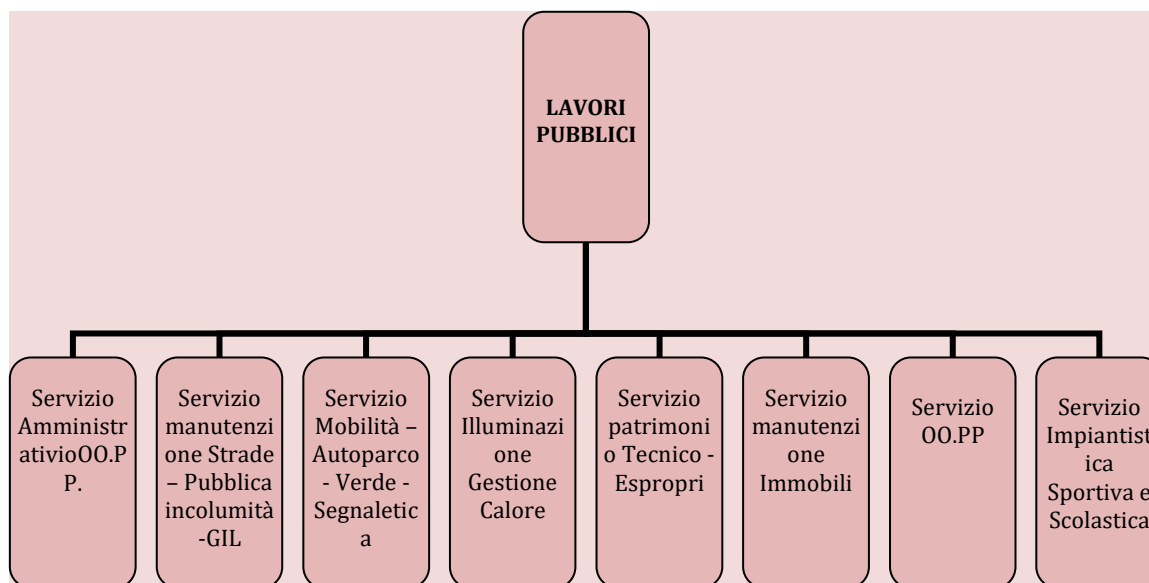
LAVORI PUBBLICI

Servizio AmministrativioOO.PP.

Servizio manutenzione Strade – Pubblica incolumità -GIL

Servizio Mobilità – Autoparco - Verde - Segnaletica

Servizio Illuminazione Gestione Calore

Servizio patrimonio Tecnico - Espropri

Servizio manutenzione Immobili

Servizio OO.PP

Servizio Impiantistica Sportiva e Scolastica